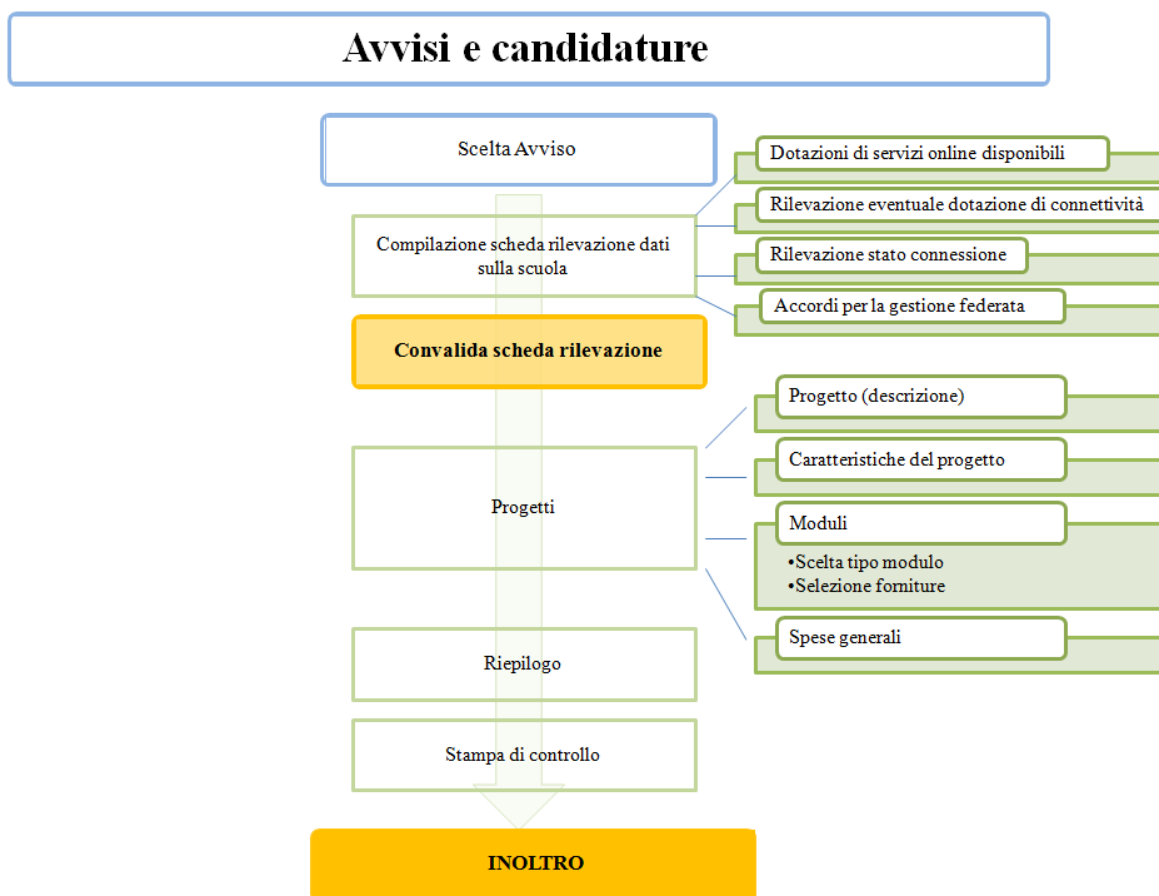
Avvisi e candidature

Scelta Avviso

Compilazione scheda rilevazione dati sulla scuola

Dotazioni di servizi online disponibili

Rilevazione eventuale dotazione di connettività

Rilevazione stato connessione

Accordi per la gestione federata

Convalida scheda rilevazione

Progetti

Progetto (descrizione)

Caratteristiche del progetto

Moduli

•Scelta tipo modulo
•Selezione forniture

Spese generali

Riepilogo

Stampa di controllo

INOLTRO